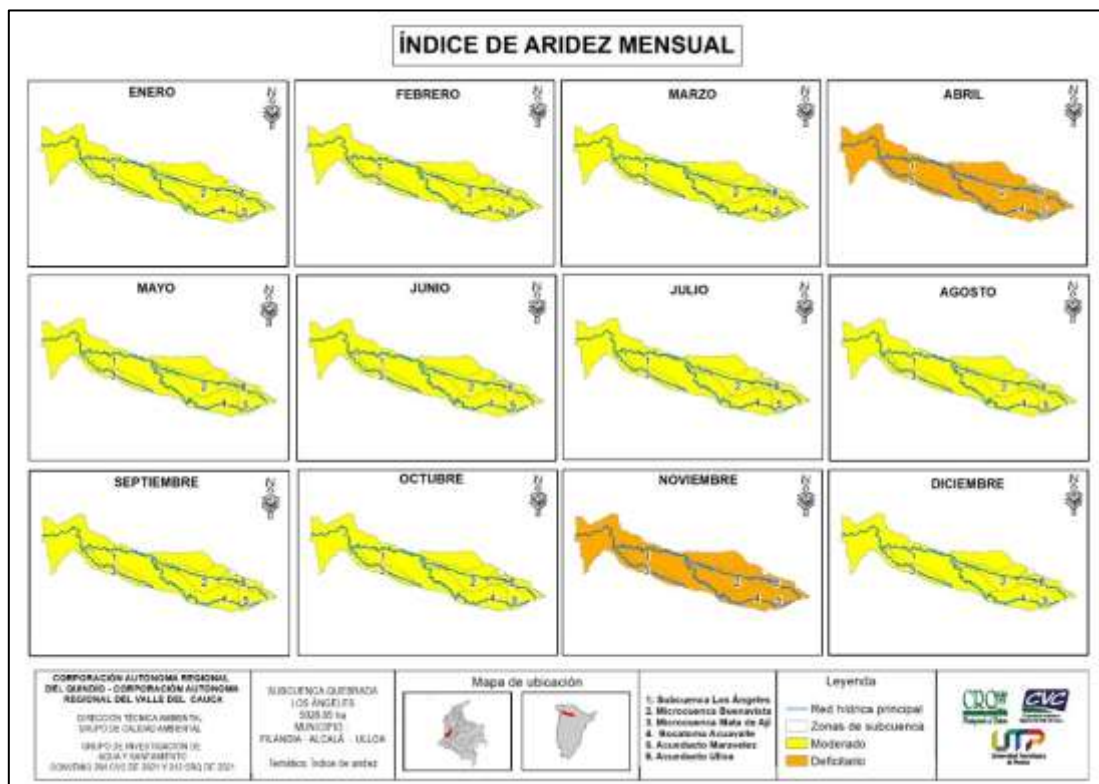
ÍNDICE DE ARIDEZ MENSUAL

ENERO

FEBRERO

MARZO

ABRIL

MAYO

JUNIO

JULIO

AGOSTO

SEPTIEMBRE

OCTUBRE

NOVIEMBRE

DICIEMBRE

CORPORACIÓN AUTÓNOMA REGIONAL DEL QUINDÍO - CORPORACIÓN AUTÓNOMA REGIONAL DEL VALLE DEL CAUCA

DIRECCIÓN TÉCNICA AMBIENTAL GRUPO DE CALIDAD AMBIENTAL

GRUPO DE INVESTIGACIÓN DE AGUA Y SANEAMIENTO CONVENIO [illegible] CVC DE 2021 Y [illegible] CRQ DE 2021

SUBCUENCA QUEBRADA LOS ÁNGELES 5026.05 ha MUNICIPIO FILANDIA - ALCALÁ - ULLOA

Temático: Índice de aridez

Mapa de ubicación

1. Subcuenca Los Ángeles
2. Microcuenca Buenavista
3. Microcuenca Mata de Ají
4. Bocatoma Acuavalle
5. Acueducto Maravelez
6. Acueducto Ulloa

Leyenda
Red hídrica principal
Zonas de subcuenca
Moderado
Deficitario

CRQ
CVC
UTP